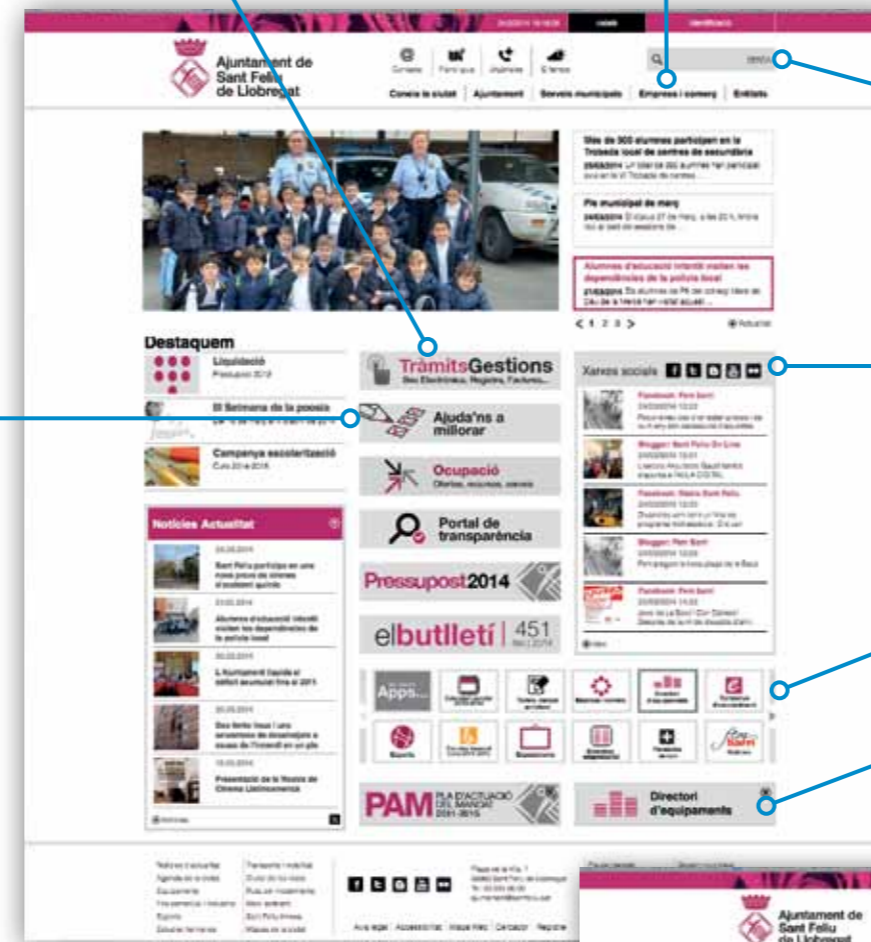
Ajuntament de Sant Feliu de Llobregat

Contacte | Participa | Urgències | El temps

Cercar

Coneix la ciutat | Ajuntament | Serveis municipals | Empreses i comerç | Entitats

Més de 900 alumnes participen en la Trobada local de centres de secundària

Ple municipal de març

Alumnes d'educació infantil visiten les dependències de la policia local

< 1 2 3 >

Destaquem

Liquidació
Pressupost 2013

III Setmana de la poesia

Campanya escolarització
Curs 2014-2015

TràmitsGestions
Seu Electrònica, Registre, Factures...

Ajuda'ns a millorar

Ocupació
Ofertes, recursos, cursos

Portal de transparència

Pressupost2014

elbutlletí | 451

Xarxes socials

Facebook: Feliu Sant

Blogger: Sant Feliu En Línia

Facebook: Diaris Sant Feliu

Blogger: Feliu Sant

Facebook: Feliu Sant

Notícies Actualitat

Sant Feliu participa en una nova prova de cinema d'accident químic

Alumnes d'educació infantil visiten les dependències de la policia local

L'Ajuntament liquida el dèficit acumulat fins al 2011

Dos ferits lleus i uns seixanta de desallotjats a causa de l'incendi en un pis

Presentació de la Mostra de Cinema Llatinoamericà

Apps...

PAM PLA D'ACTUACIÓ DEL MANDAT 2011-2015

Directori d'equipaments

Ajuntament de Sant Feliu de Llobregat